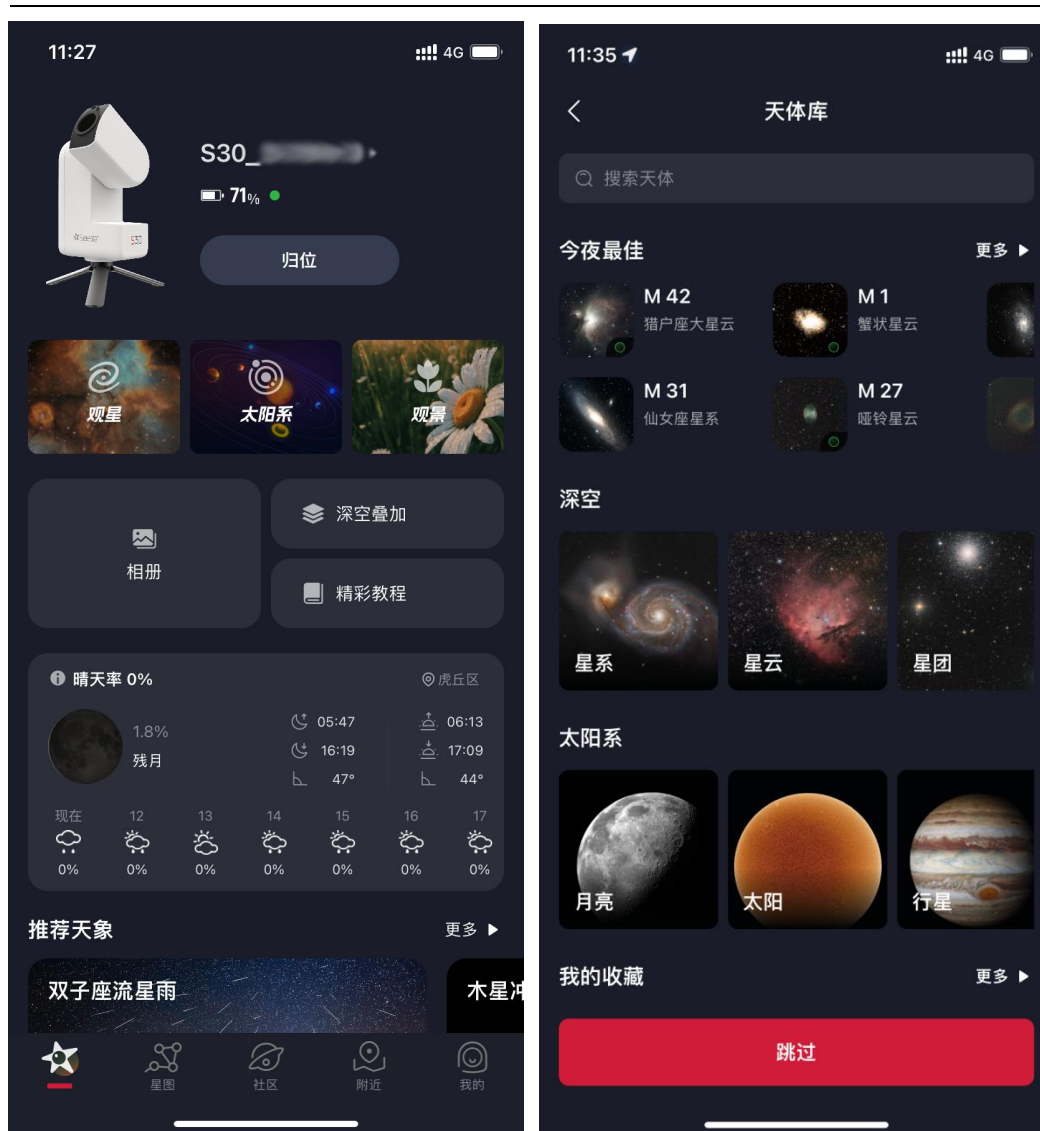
11:27
4G

S30_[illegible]
71%

SEESTAR S30

归位

观星
太阳系
观景

相册
深空叠加
精彩教程

晴天率 0%
虎丘区

1.8%
残月

05:47
16:19
47°
06:13
17:09
44°

| 现在 | 12 | 13 | 14 | 15 | 16 | 17 |
|---|---|---|---|---|---|---|
| 0% | 0% | 0% | 0% | 0% | 0% | 0% |

推荐天象
更多 ▶

双子座流星雨
木星冲

星图
社区
附近
我的

11:35
4G

天体库

搜索天体

今夜最佳
更多 ▶

M 42
猎户座大星云
M 1
蟹状星云
M 31
仙女座星系
M 27
哑铃星云

深空
星系
星云
星团

太阳系
月亮
太阳
行星

我的收藏
更多 ▶

跳过